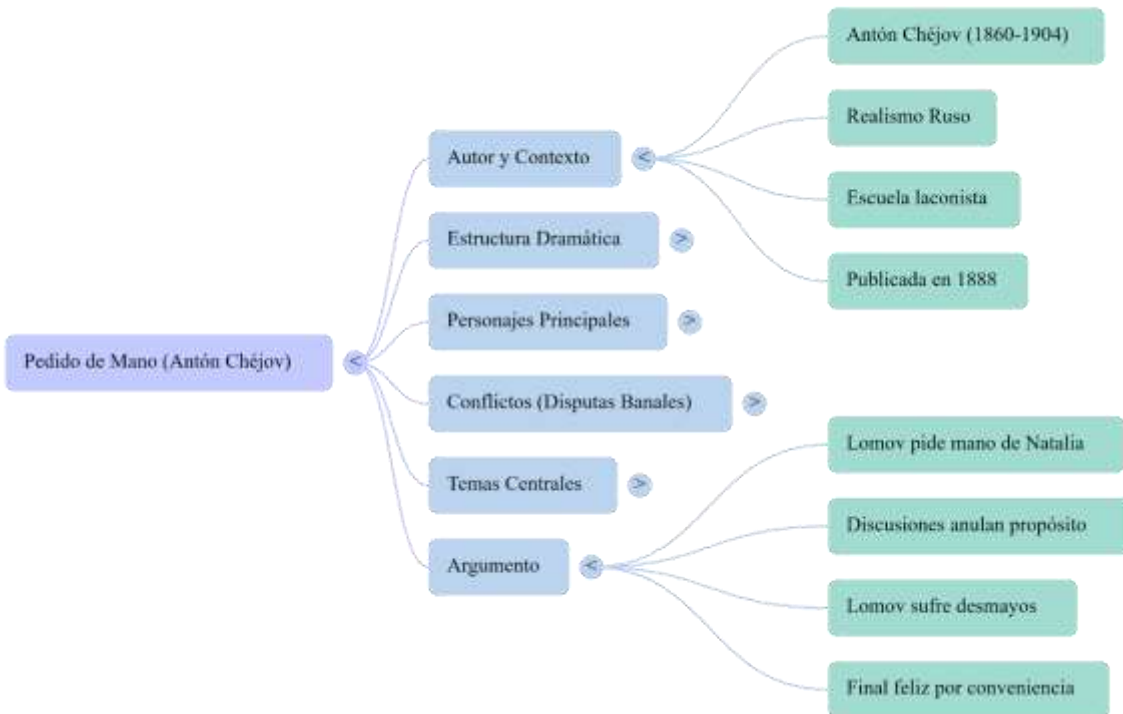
Pedido de Mano (Antón Chéjov) <

Autor y Contexto <

Antón Chéjov (1860-1904)

Realismo Ruso

Escuela laconista

Publicada en 1888

Estructura Dramática >

Personajes Principales >

Conflictos (Disputas Banales) >

Temas Centrales >

Argumento <

Lomov pide mano de Natalia

Discusiones anulan propósito

Lomov sufre desmayos

Final feliz por conveniencia